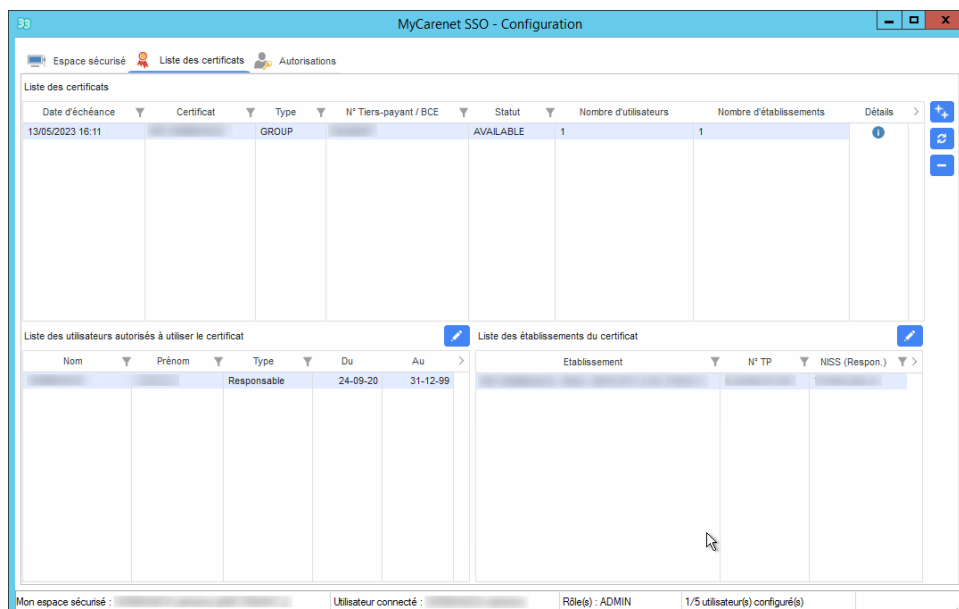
MyCarenet SSO - Configuration

Espace sécurisé Liste des certificats Autorisations

Liste des certificats

| Date d'échéance | Certificat | Type | N° Tiers-payant / BCE | Statut | Nombre d'utilisateurs | Nombre d'établissements | Détails |
|---|---|---|---|---|---|---|---|
| 13/05/2023 16:11 | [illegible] | GROUP | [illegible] | AVAILABLE | 1 | 1 | |

Liste des utilisateurs autorisés à utiliser le certificat

| Nom | Prénom | Type | Du | Au |
|---|---|---|---|---|
| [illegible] | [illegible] | Responsable | 24-09-20 | 31-12-99 |

Liste des établissements du certificat

| Etablissement | N° TP | NISS (Respon.) |
|---|---|---|
| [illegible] | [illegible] | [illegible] |

Mon espace sécurisé : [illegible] Utilisateur connecté : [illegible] Rôle(s) : ADMIN 1/5 utilisateur(s) configuré(s)